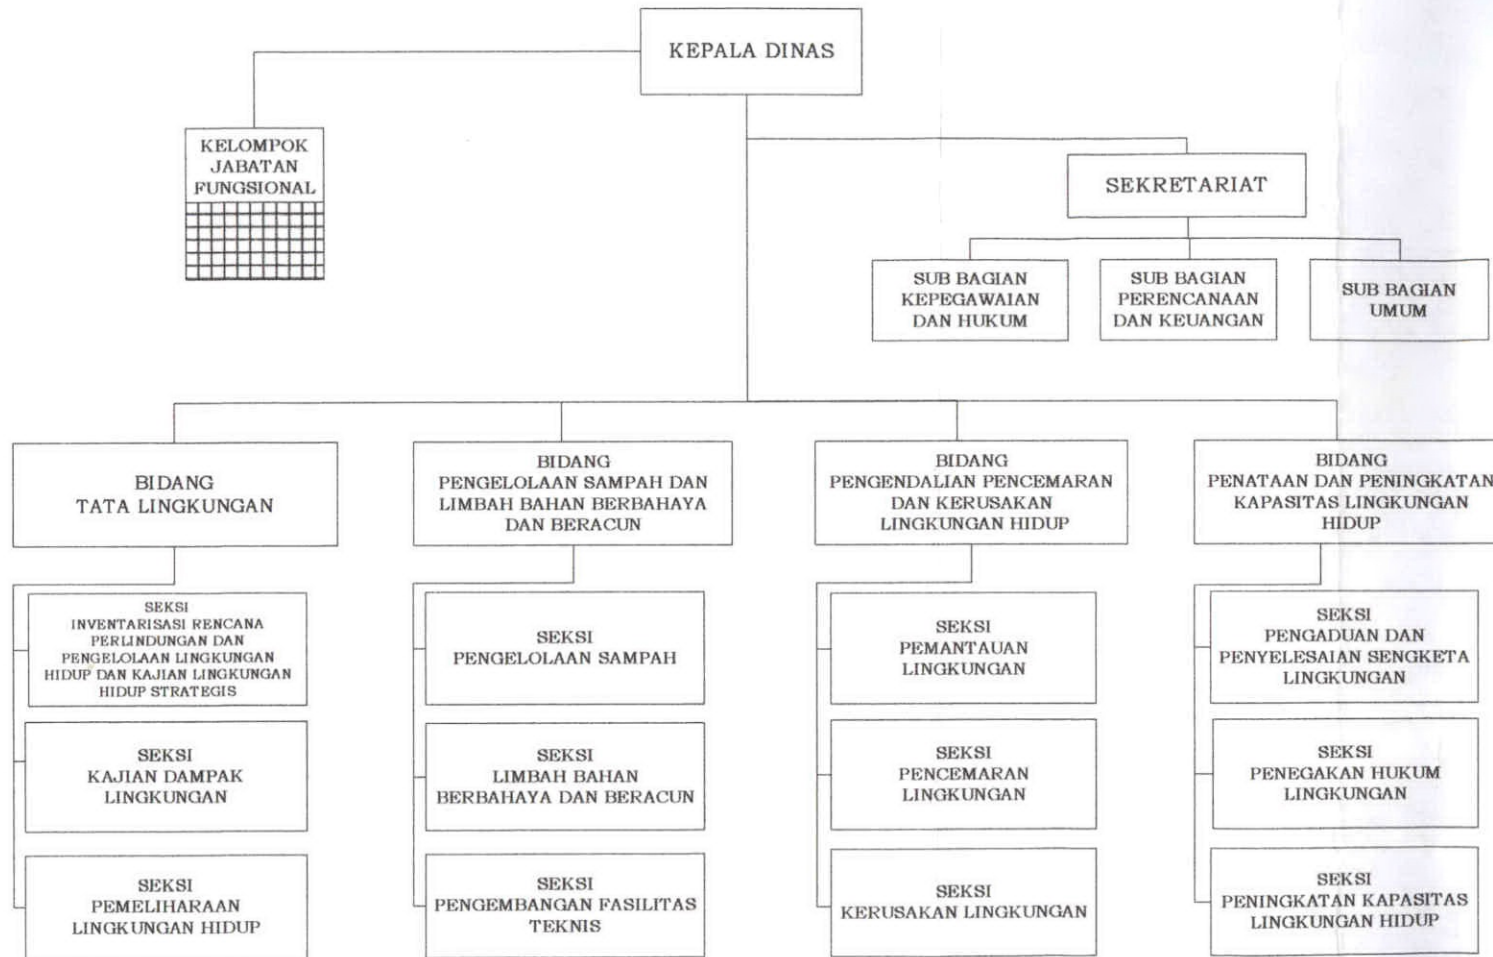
KEPALA DINAS

KELOMPOK JABATAN FUNGSIONAL

SEKRETARIAT

SUB BAGIAN KEPEGAWAIAN DAN HUKUM

SUB BAGIAN PERENCANAAN DAN KEUANGAN

SUB BAGIAN UMUM

BIDANG TATA LINGKUNGAN

SEKSI INVENTARISASI RENCANA PERLINDUNGAN DAN PENGELOLAAN LINGKUNGAN HIDUP DAN KAJIAN LINGKUNGAN HIDUP STRATEGIS

SEKSI KAJIAN DAMPAK LINGKUNGAN

SEKSI PEMELIHARAAN LINGKUNGAN HIDUP

BIDANG PENGELOLAAN SAMPAH DAN LIMBAH BAHAN BERBAHAYA DAN BERACUN

SEKSI PENGELOLAAN SAMPAH

SEKSI LIMBAH BAHAN BERBAHAYA DAN BERACUN

SEKSI PENGEMBANGAN FASILITAS TEKNIS

BIDANG PENGENDALIAN PENCEMARAN DAN KERUSAKAN LINGKUNGAN HIDUP

SEKSI PEMANTAUAN LINGKUNGAN

SEKSI PENCEMARAN LINGKUNGAN

SEKSI KERUSAKAN LINGKUNGAN

BIDANG PENATAAN DAN PENINGKATAN KAPASITAS LINGKUNGAN HIDUP

SEKSI PENGADUAN DAN PENYELESAIAN SENGKETA LINGKUNGAN

SEKSI PENEGAKAN HUKUM LINGKUNGAN

SEKSI PENINGKATAN KAPASITAS LINGKUNGAN HIDUP